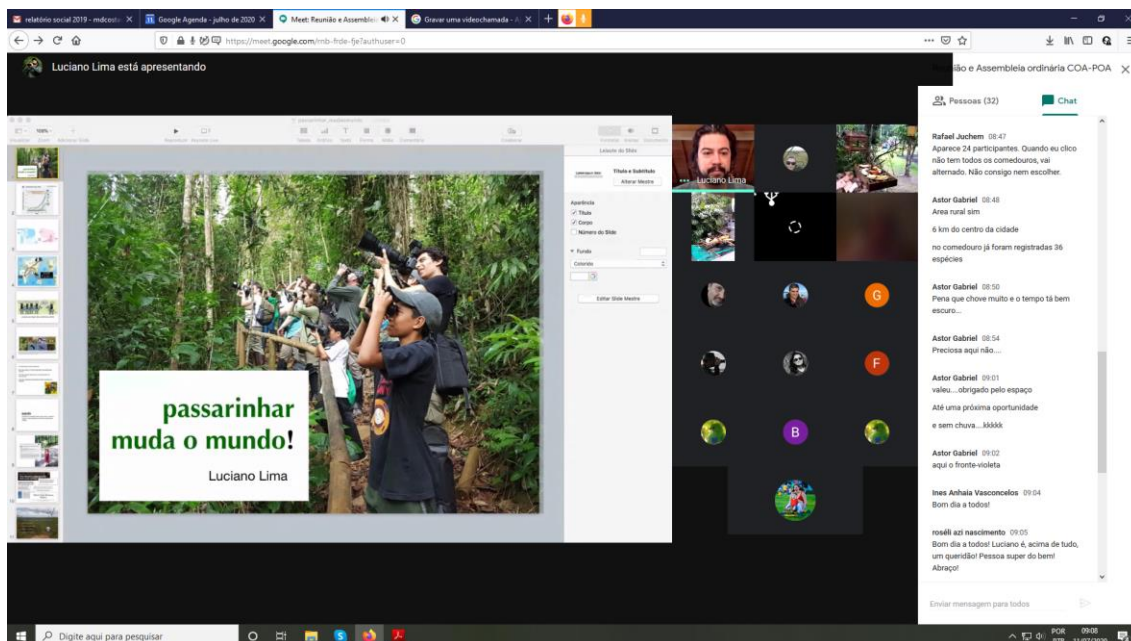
relatório social 2019 - mdcosta × | Google Agenda - julho de 2020 × | Meet: Reunião e Assemblei × | Gravar uma videochamada - × | +

https://meet.google.com/rnb-frde-fje?authuser=0

Luciano Lima está apresentando

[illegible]ião e Assembleia ordinária COA-POA ×

Pessoas (32) Chat

Rafael Juchem 08:47
Aparece 24 participantes. Quando eu clico não tem todos os comedouros, vai alternado. Não consigo nem escolher.

Astor Gabriel 08:48
Area rural sim

6 km do centro da cidade

no comedouro já foram registradas 36 espécies

Astor Gabriel 08:50
Pena que chove muito e o tempo tá bem escuro...

Astor Gabriel 08:54
Preciosa aqui não....

Astor Gabriel 09:01
valeu...obrigado pelo espaço

Até uma próxima oportunidade

e sem chuva....kkkkk

Astor Gabriel 09:02
aqui o fronte-violeta

Ines Anhaia Vasconcelos 09:04
Bom dia a todos!

roséli azi nascimento 09:05
Bom dia a todos! Luciano é, acima de tudo, um queridão! Pessoa super do bem! Abraço!

Enviar mensagem para todos

Luciano Lima

G

F

B

Layout do Slide
Título e Subtítulo
Alterar Mestre
Aparência
Título
Corpo
Número do Slide
Fundo
Colorido
Editar Slide Mestre

passarinhar muda o mundo!

Luciano Lima

Digite aqui para pesquisar

POR PTB2 09:08 11/07/2020